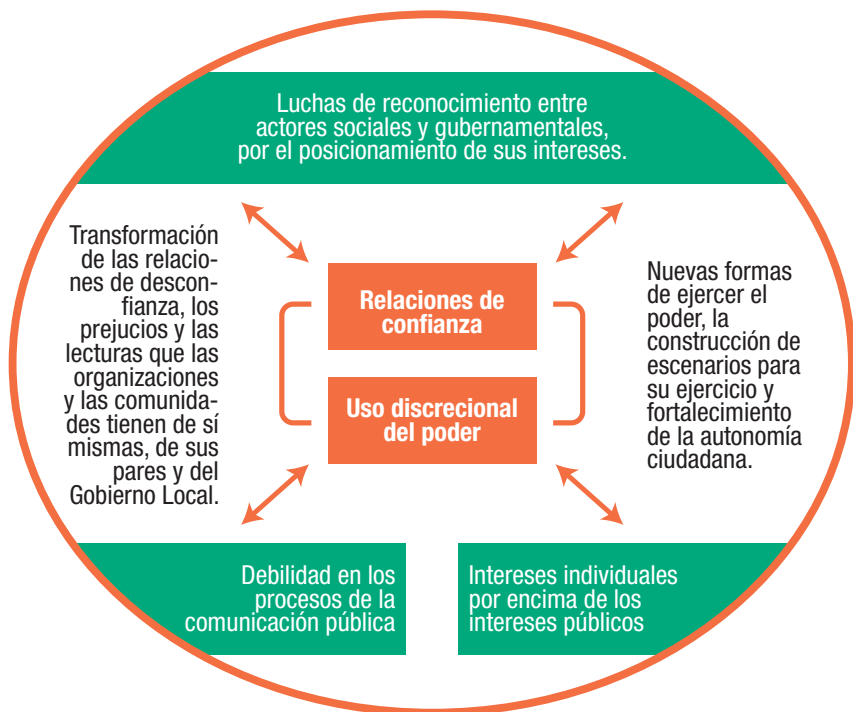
Luchas de reconocimiento entre actores sociales y gubernamentales, por el posicionamiento de sus intereses.

Transformación de las relaciones de desconfianza, los prejucios y las lecturas que las organizaciones y las comunidades tienen de sí mismas, de sus pares y del Gobierno Local.

Relaciones de confianza

Uso discrecional del poder

Nuevas formas de ejercer el poder, la construcción de escenarios para su ejercicio y fortalecimiento de la autonomía ciudadana.

Debilidad en los procesos de la comunicación pública

Intereses individuales por encima de los intereses públicos